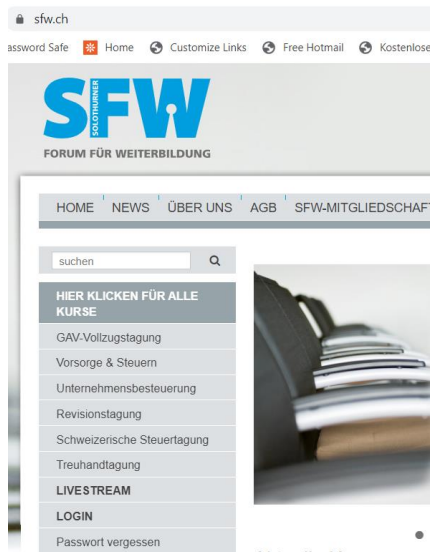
sfw.ch

assword Safe Home Customize Links Free Hotmail Kostenlose

SOLOTHURNER SFW
FORUM FÜR WEITERBILDUNG

HOME NEWS ÜBER UNS AGB SFW-MITGLIEDSCHAFT

suchen

HIER KLICKEN FÜR ALLE KURSE
GAV-Vollzugstagung
Vorsorge & Steuern
Unternehmensbesteuerung
Revisionstagung
Schweizerische Steuertagung
Treuhandtagung
LIVESTREAM
LOGIN
Passwort vergessen